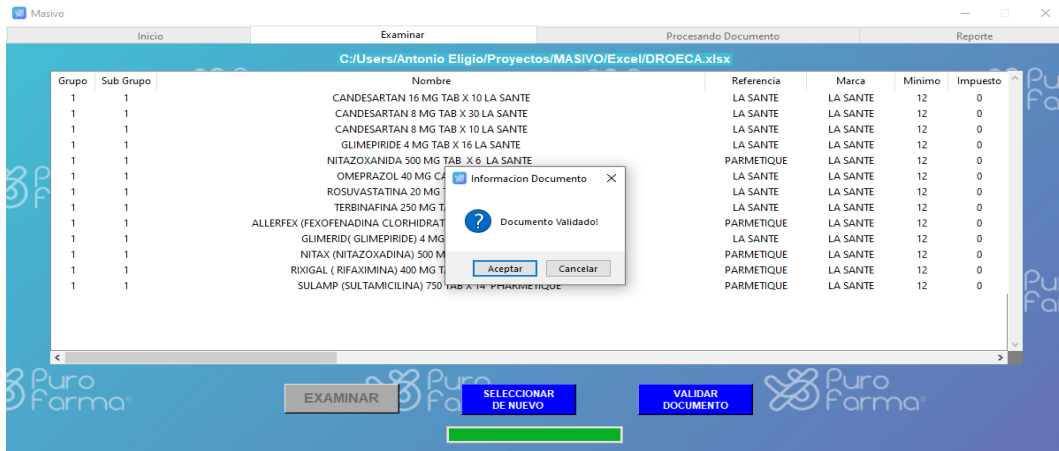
Masivo

Inicio | Examinar | Procesando Documento | Reporte

C:/Users/Antonio Eligio/Proyectos/MASIVO/Excel/DROECA.xlsx

| Grupo | Sub Grupo | Nombre | Referencia | Marca | Minimo | Impuesto |
|---|---|---|---|---|---|---|
| 1 | 1 | CANDESARTAN 16 MG TAB X 10 LA SANTE | LA SANTE | LA SANTE | 12 | 0 |
| 1 | 1 | CANDESARTAN 8 MG TAB X 30 LA SANTE | LA SANTE | LA SANTE | 12 | 0 |
| 1 | 1 | CANDESARTAN 8 MG TAB X 10 LA SANTE | LA SANTE | LA SANTE | 12 | 0 |
| 1 | 1 | GLIMEPIRIDE 4 MG TAB X 16 LA SANTE | LA SANTE | LA SANTE | 12 | 0 |
| 1 | 1 | NITAZOXANIDA 500 MG TAB X 6 LA SANTE | PARMETIQUE | LA SANTE | 12 | 0 |
| 1 | 1 | OMEPRAZOL 40 MG C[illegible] | LA SANTE | LA SANTE | 12 | 0 |
| 1 | 1 | ROSUVASTATINA 20 MG T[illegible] | LA SANTE | LA SANTE | 12 | 0 |
| 1 | 1 | TERBINAFINA 250 MG T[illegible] | LA SANTE | LA SANTE | 12 | 0 |
| 1 | 1 | ALLERFEX (FEXOFENADINA CLORHIDRAT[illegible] | PARMETIQUE | LA SANTE | 12 | 0 |
| 1 | 1 | GLIMERID( GLIMEPIRIDE) 4 MG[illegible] | LA SANTE | LA SANTE | 12 | 0 |
| 1 | 1 | NITAX (NITAZOXADINA) 500 M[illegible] | PARMETIQUE | LA SANTE | 12 | 0 |
| 1 | 1 | RIXIGAL ( RIFAXIMINA) 400 MG T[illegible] | PARMETIQUE | LA SANTE | 12 | 0 |
| 1 | 1 | SULAMP (SULTAMICILINA) 750 TAB X 14 PHARMETIQUE | PARMETIQUE | LA SANTE | 12 | 0 |

Informacion Documento
Documento Validado!
Aceptar
Cancelar

Puro Farma
Puro Farma
Puro Farma

EXAMINAR
SELECCIONAR DE NUEVO
VALIDAR DOCUMENTO